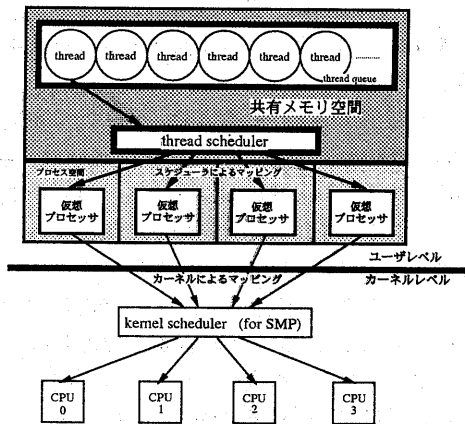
thread thread thread thread thread thread ........ thread queue

共有メモリ空間

thread scheduler

プロセス空間

スケジューラによるマッピング

仮想プロセッサ

仮想プロセッサ

仮想プロセッサ

仮想プロセッサ

ユーザレベル

カーネルによるマッピング

カーネルレベル

kernel scheduler (for SMP)

CPU 0

CPU 1

CPU 2

CPU 3